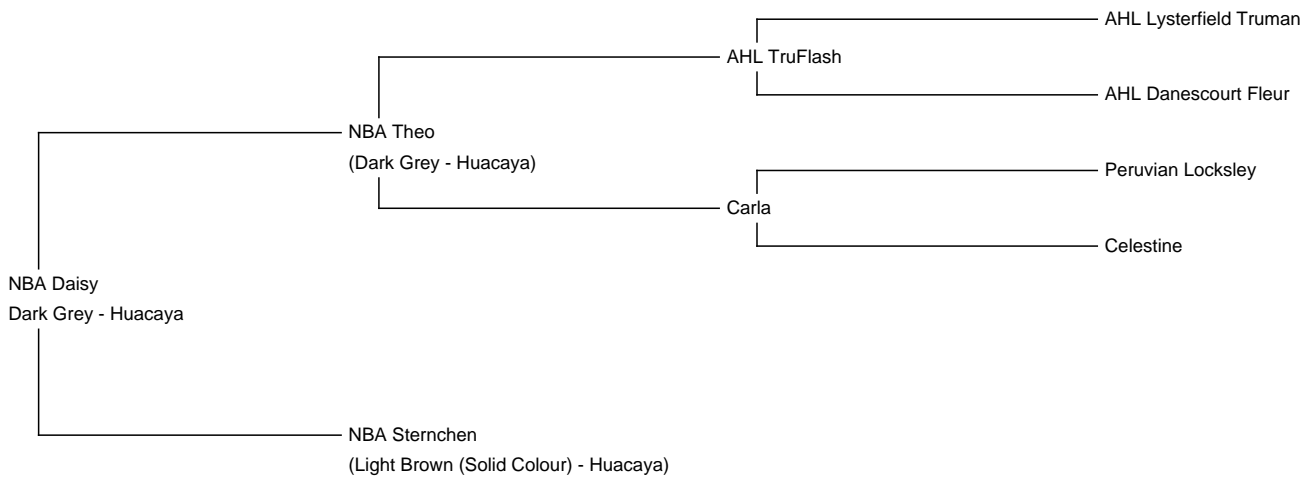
NBA Daisy
Dark Grey - Huacaya

NBA Theo
(Dark Grey - Huacaya)

AHL TruFlash

AHL Lysterfield Truman

AHL Danescourt Fleur

Carla

Peruvian Locksley

Celestine

NBA Sternchen
(Light Brown (Solid Colour) - Huacaya)